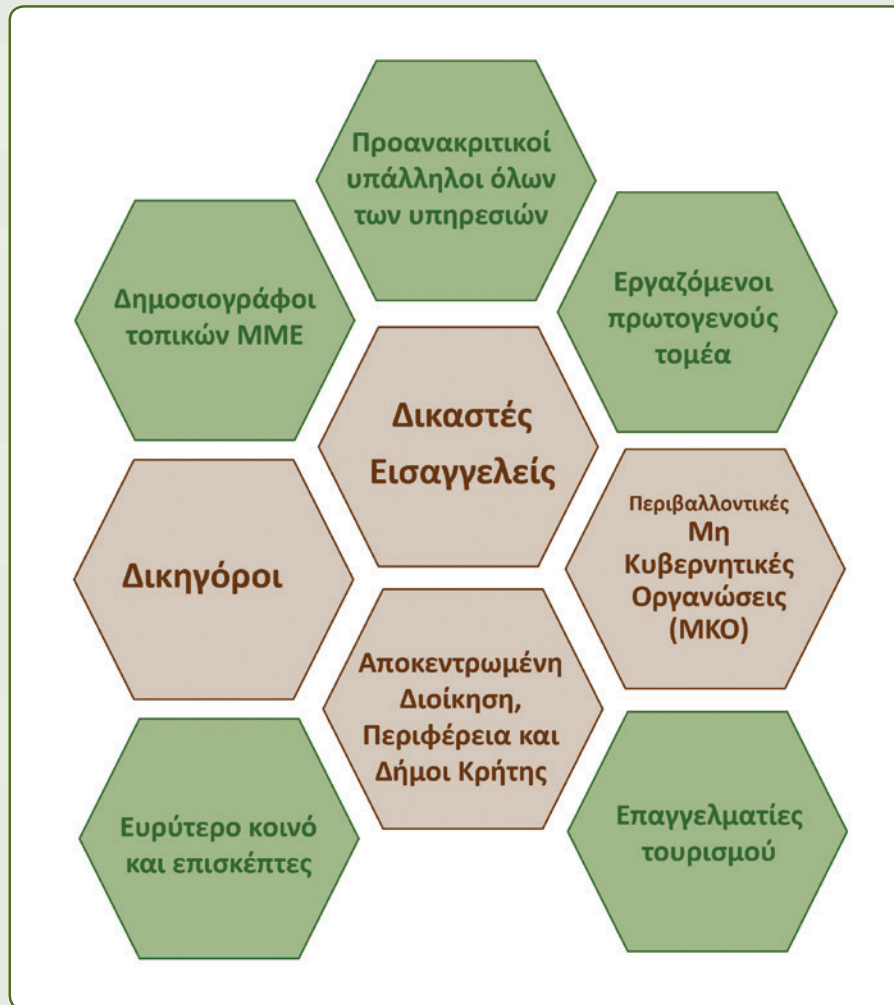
Προανακριτικοί υπάλληλοι όλων των υπηρεσιών

Δημοσιογράφοι τοπικών ΜΜΕ

Εργαζόμενοι πρωτογενούς τομέα

Δικαστές Εισαγγελείς

Δικηγόροι

Περιβαλλοντικές Μη Κυβερνητικές Οργανώσεις (ΜΚΟ)

Αποκεντρωμένη Διοίκηση, Περιφέρεια και Δήμοι Κρήτης

Ευρύτερο κοινό και επισκέπτες

Επαγγελματίες τουρισμού